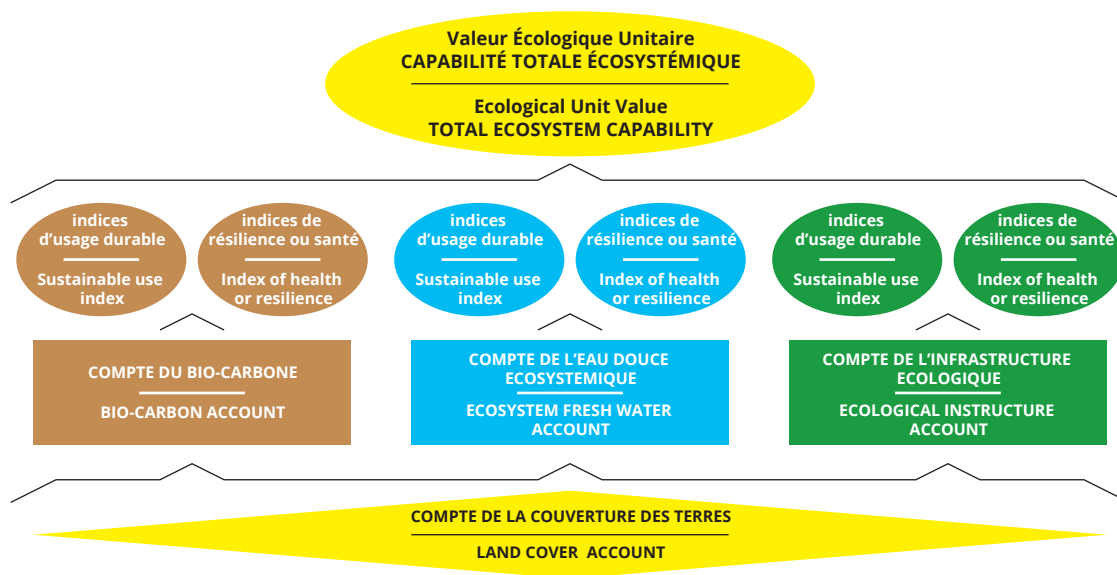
Valeur Écologique Unitaire
CAPABILITÉ TOTALE ÉCOSYSTÉMIQUE

Ecological Unit Value
TOTAL ECOSYSTEM CAPABILITY

indices d'usage durable

Sustainable use index

indices de résilience ou santé

Index of health or resilience

indices d'usage durable

Sustainable use index

indices de résilience ou santé

Index of health or resilience

indices d'usage durable

Sustainable use index

indices de résilience ou santé

Index of health or resilience

COMPTE DU BIO-CARBONE

BIO-CARBON ACCOUNT

COMPTE DE L'EAU DOUCE ECOSYSTEMIQUE

ECOSYSTEM FRESH WATER ACCOUNT

COMPTE DE L'INFRASTRUCTURE ECOLOGIQUE

ECOLOGICAL INSTRUCTURE ACCOUNT

COMPTE DE LA COUVERTURE DES TERRES

LAND COVER ACCOUNT